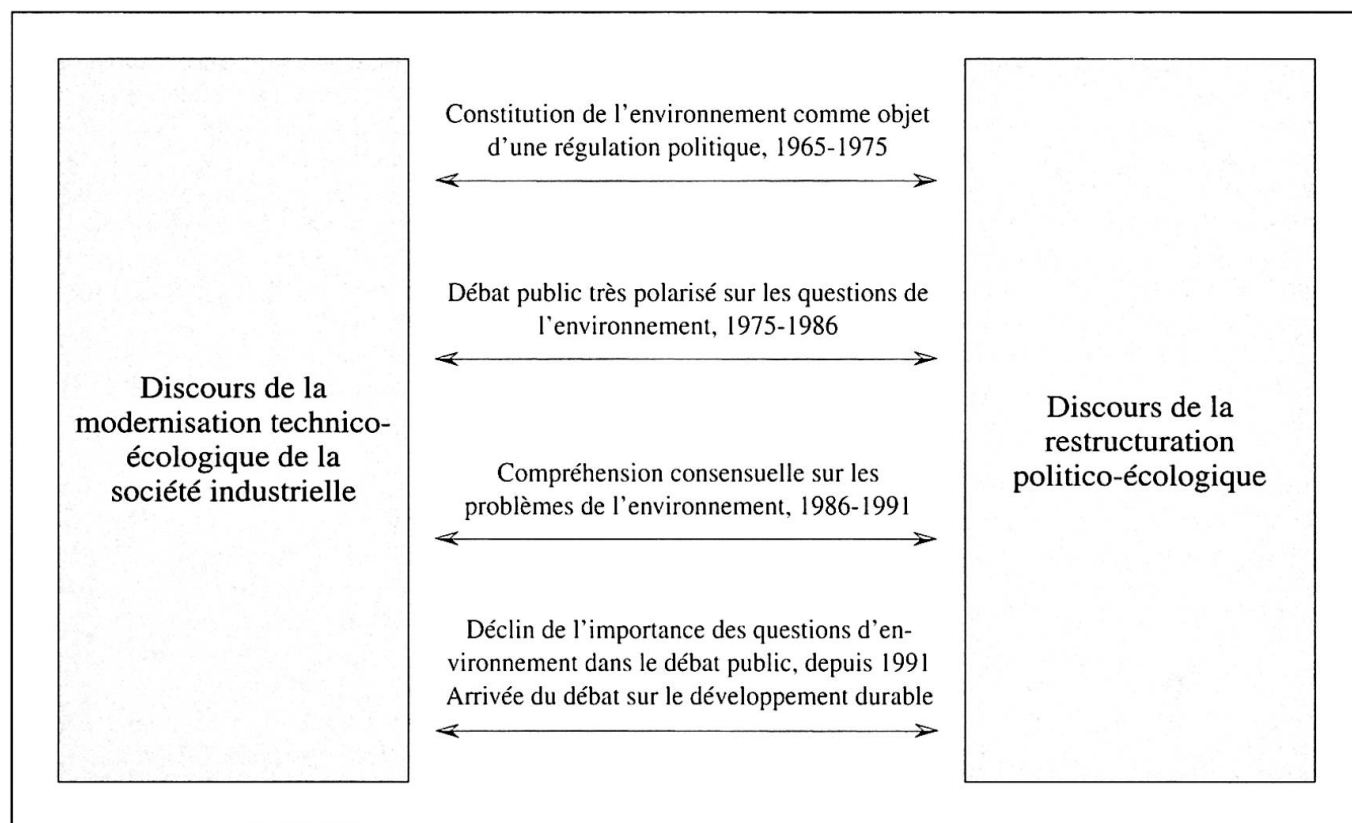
Discours de la modernisation technico-écologique de la société industrielle

Constitution de l'environnement comme objet d'une régulation politique, 1965-1975

Débat public très polarisé sur les questions de l'environnement, 1975-1986

Compréhension consensuelle sur les problèmes de l'environnement, 1986-1991

Déclin de l'importance des questions d'environnement dans le débat public, depuis 1991
Arrivée du débat sur le développement durable

Discours de la restructuration politico-écologique